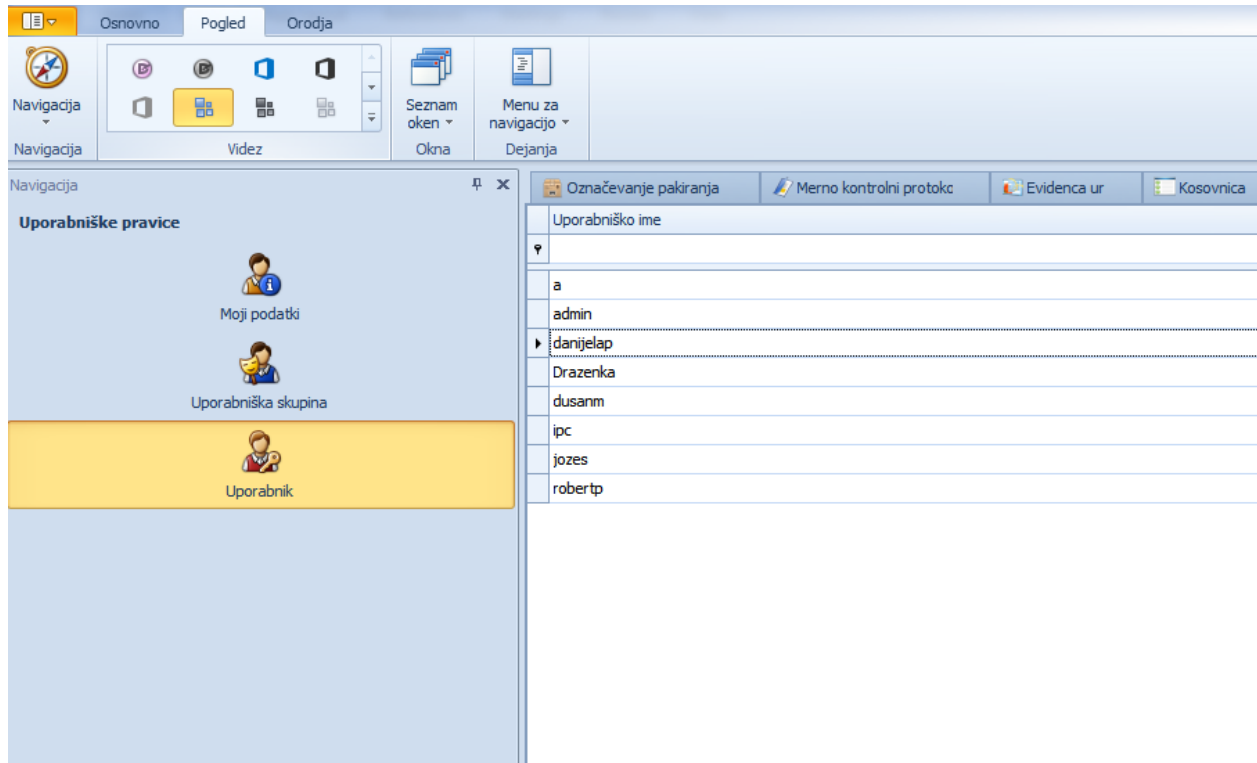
Osnovno Pogled Orodja

Navigacija
Navigacija

Videz

Seznam oken
Okna

Menu za navigacijo
Dejanja

Navigacija

Uporabniške pravice

Moji podatki

Uporabniška skupina

Uporabnik

Označevanje pakiranja | Merno kontrolni protokc | Evidenca ur | Kosovnica

| Uporabniško ime |
|---|
| a |
| admin |
| danijelap |
| Drazenka |
| dusanm |
| ipc |
| jozes |
| robertp |